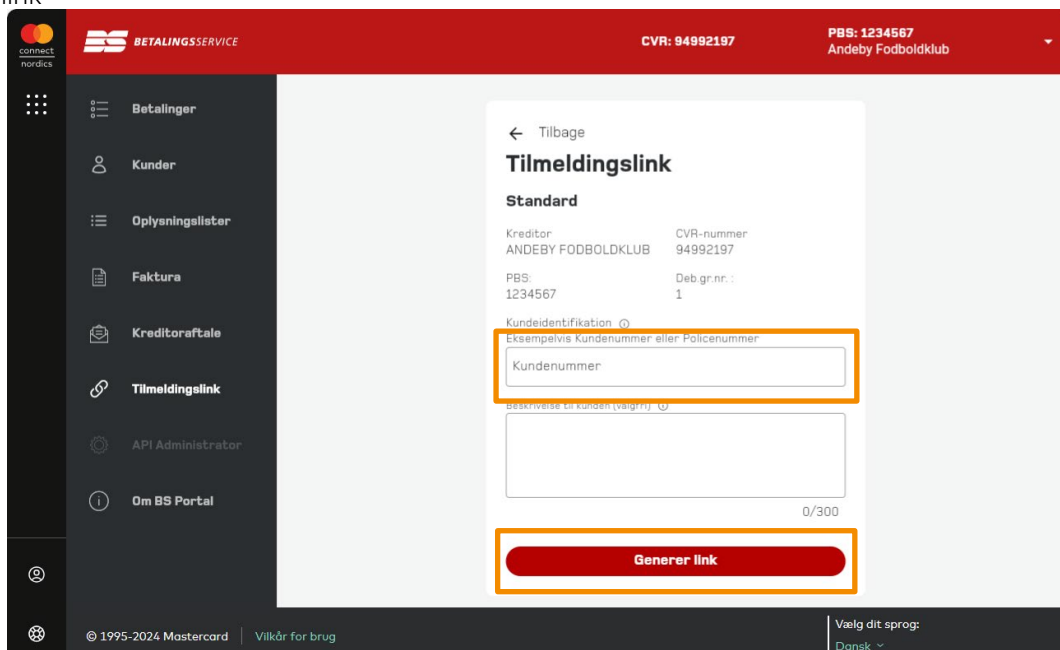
link

connect nordics

BETALINGSSERVICE

CVR: 94992197

PBS: 1234567
Andeby Fodboldklub

Betalinger

Kunder

Oplysningslister

Faktura

Kreditoraftale

Tilmeldingslink

API Administrator

Om BS Portal

← Tilbage

Tilmeldingslink

Standard

Kreditor
ANDEBY FODBOLDKLUB

CVR-nummer
94992197

PBS:
1234567

Deb.gr.nr.:
1

Kundeidentifikation ⓘ
Eksempelvis Kundenummer eller Policenummer

Kundenummer

Beskrivelse til kunden (valgfri) ⓘ

0/300

Generer link

© 1995-2024 Mastercard

Vilkår for brug

Vælg dit sprog:
Dansk